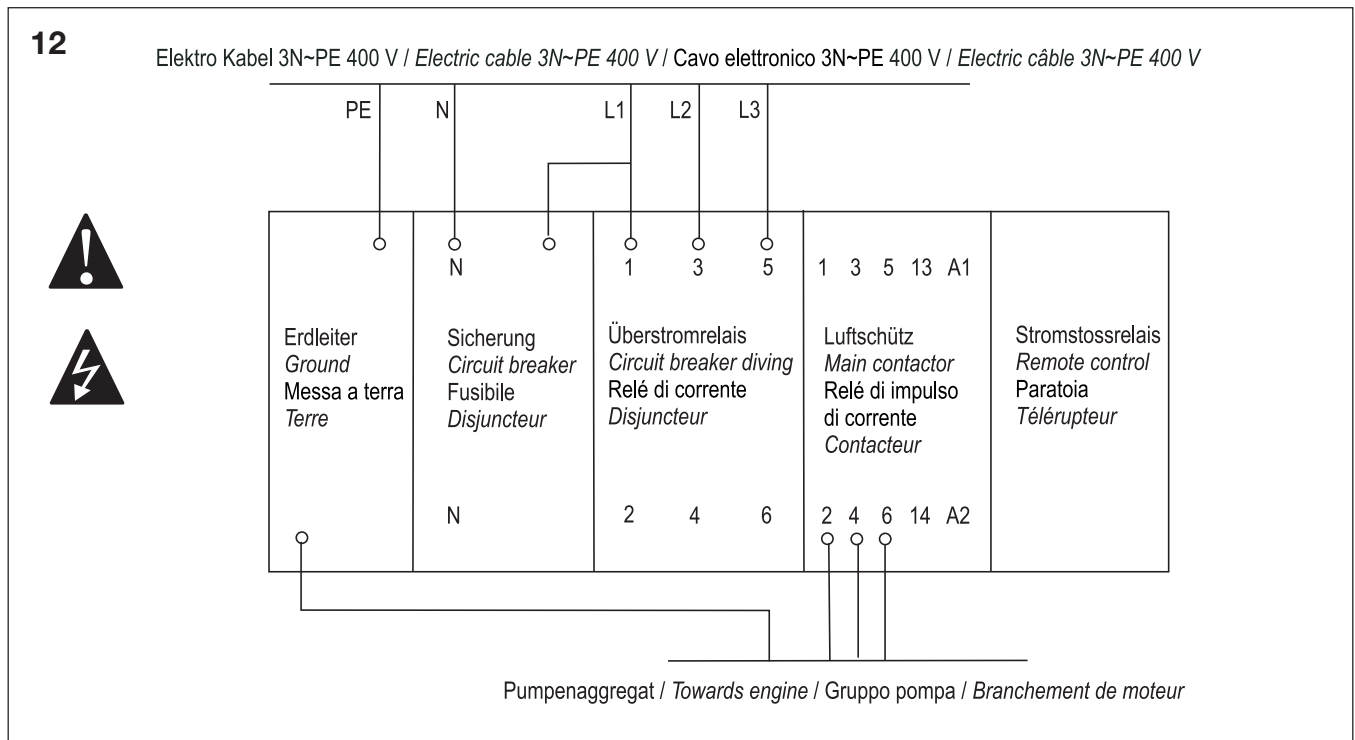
12

Elektro Kabel 3N~PE 400 V / Electric cable 3N~PE 400 V / Cavo elettronico 3N~PE 400 V / Electric câble 3N~PE 400 V

PE N L1 L2 L3

N 1 3 5 1 3 5 13 A1

Erdleiter
Ground
Messa a terra
Terre

Sicherung
Circuit breaker
Fusibile
Disjuncteur

Überstromrelais
Circuit breaker diving
Relé di corrente
Disjuncteur

Luftschütz
Main contactor
Relé di impulso di corrente
Contacteur

Stromstossrelais
Remote control
Paratoia
Télérupteur

N 2 4 6 2 4 6 14 A2

Pumpenaggregat / Towards engine / Gruppo pompa / Branchement de moteur